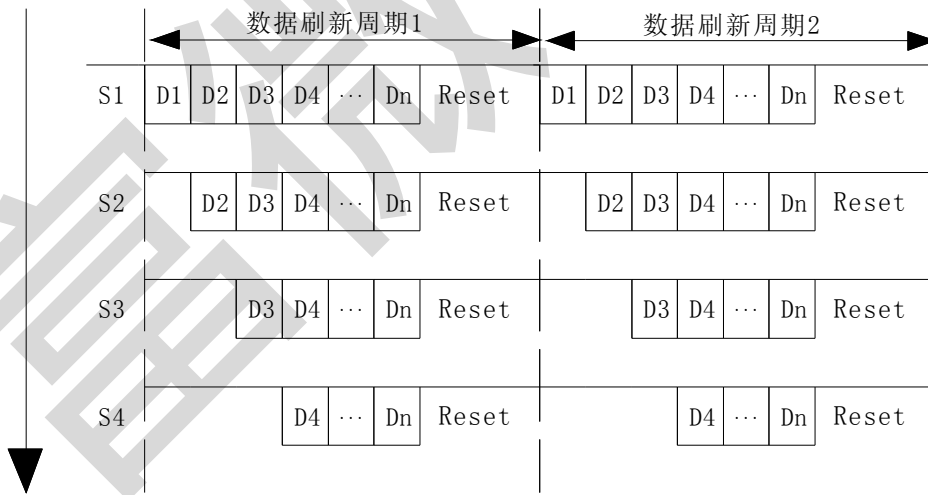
数据刷新周期1

数据刷新周期2

S1 D1 D2 D3 D4 ··· Dn Reset D1 D2 D3 D4 ··· Dn Reset

S2 D2 D3 D4 ··· Dn Reset D2 D3 D4 ··· Dn Reset

S3 D3 D4 ··· Dn Reset D3 D4 ··· Dn Reset

S4 D4 ··· Dn Reset D4 ··· Dn Reset